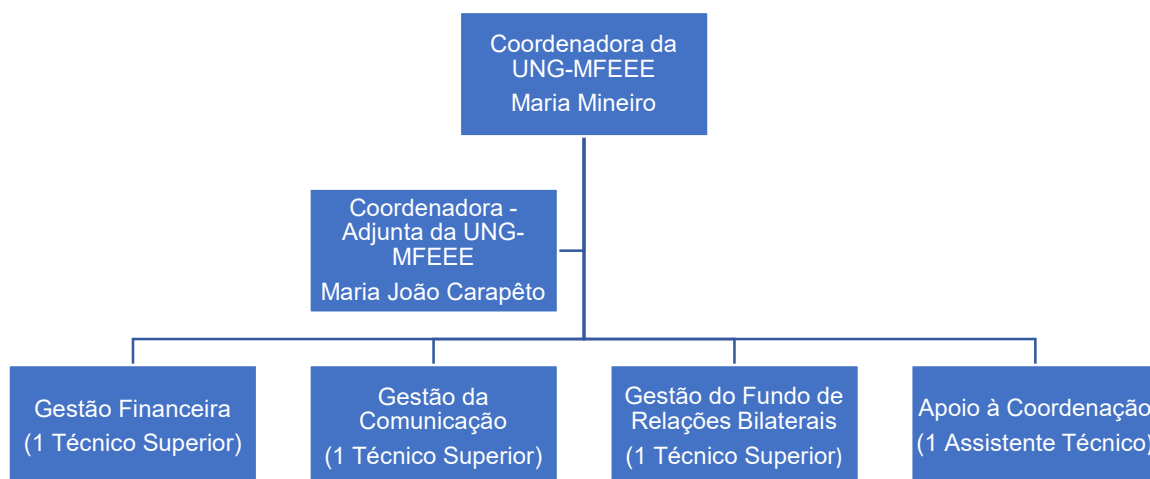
Coordenadora da UNG-MFEEE
Maria Mineiro

Coordenadora - Adjunta da UNG-MFEEE
Maria João Carapêto

Gestão Financeira
(1 Técnico Superior)

Gestão da Comunicação
(1 Técnico Superior)

Gestão do Fundo de Relações Bilaterais
(1 Técnico Superior)

Apoio à Coordenação
(1 Assistente Técnico)